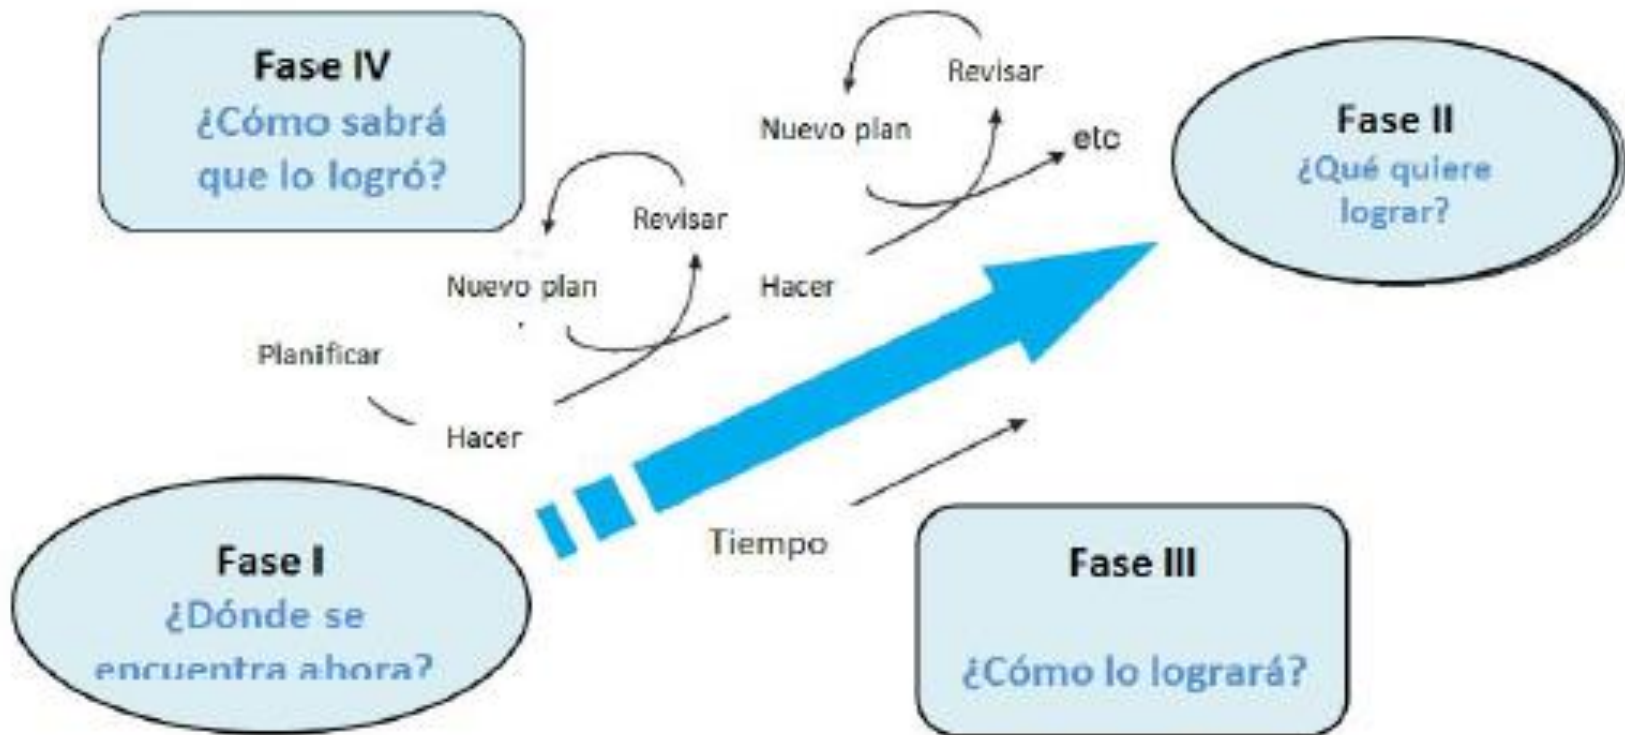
Fase IV
¿Cómo sabrá que lo logró?

Revisar

Nuevo plan

etc

Fase II
¿Qué quiere lograr?

Revisar

Nuevo plan

Hacer

Planificar

Hacer

Tiempo

Fase I
¿Dónde se encuentra ahora?

Fase III
¿Cómo lo logrará?